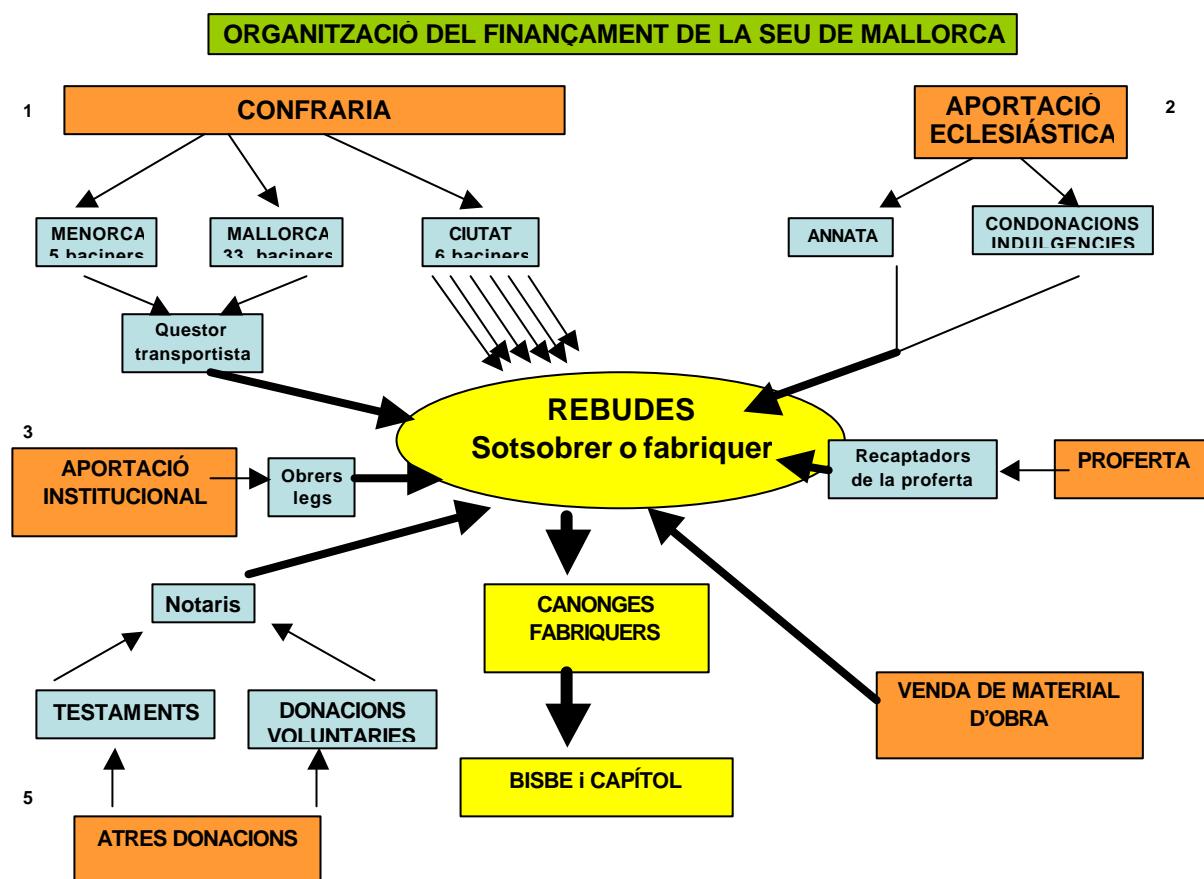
ORGANITZACIÓ DEL FINANÇAMENT DE LA SEU DE MALLORCA

1

CONFRARIA

MENORCA
5 baciners

MALLORCA
33 baciners

CIUTAT
6 baciners

Questor transportista

APORTACIÓ ECLESIÁSTICA

2

ANNATA

CONDONACIONS INDULGENCIES

REBUDES
Sotsobrer o fabriquer

3

APORTACIÓ INSTITUCIONAL

Obrers legs

Recaptadors de la proferta

PROFERTA

Notaris

CANONGES FABRIQUERS

TESTAMENTS

DONACIONS VOLUNTARIES

VENDA DE MATERIAL D'OBRA

BISBE i CAPÍTOL

5

ATRES DONACIONS